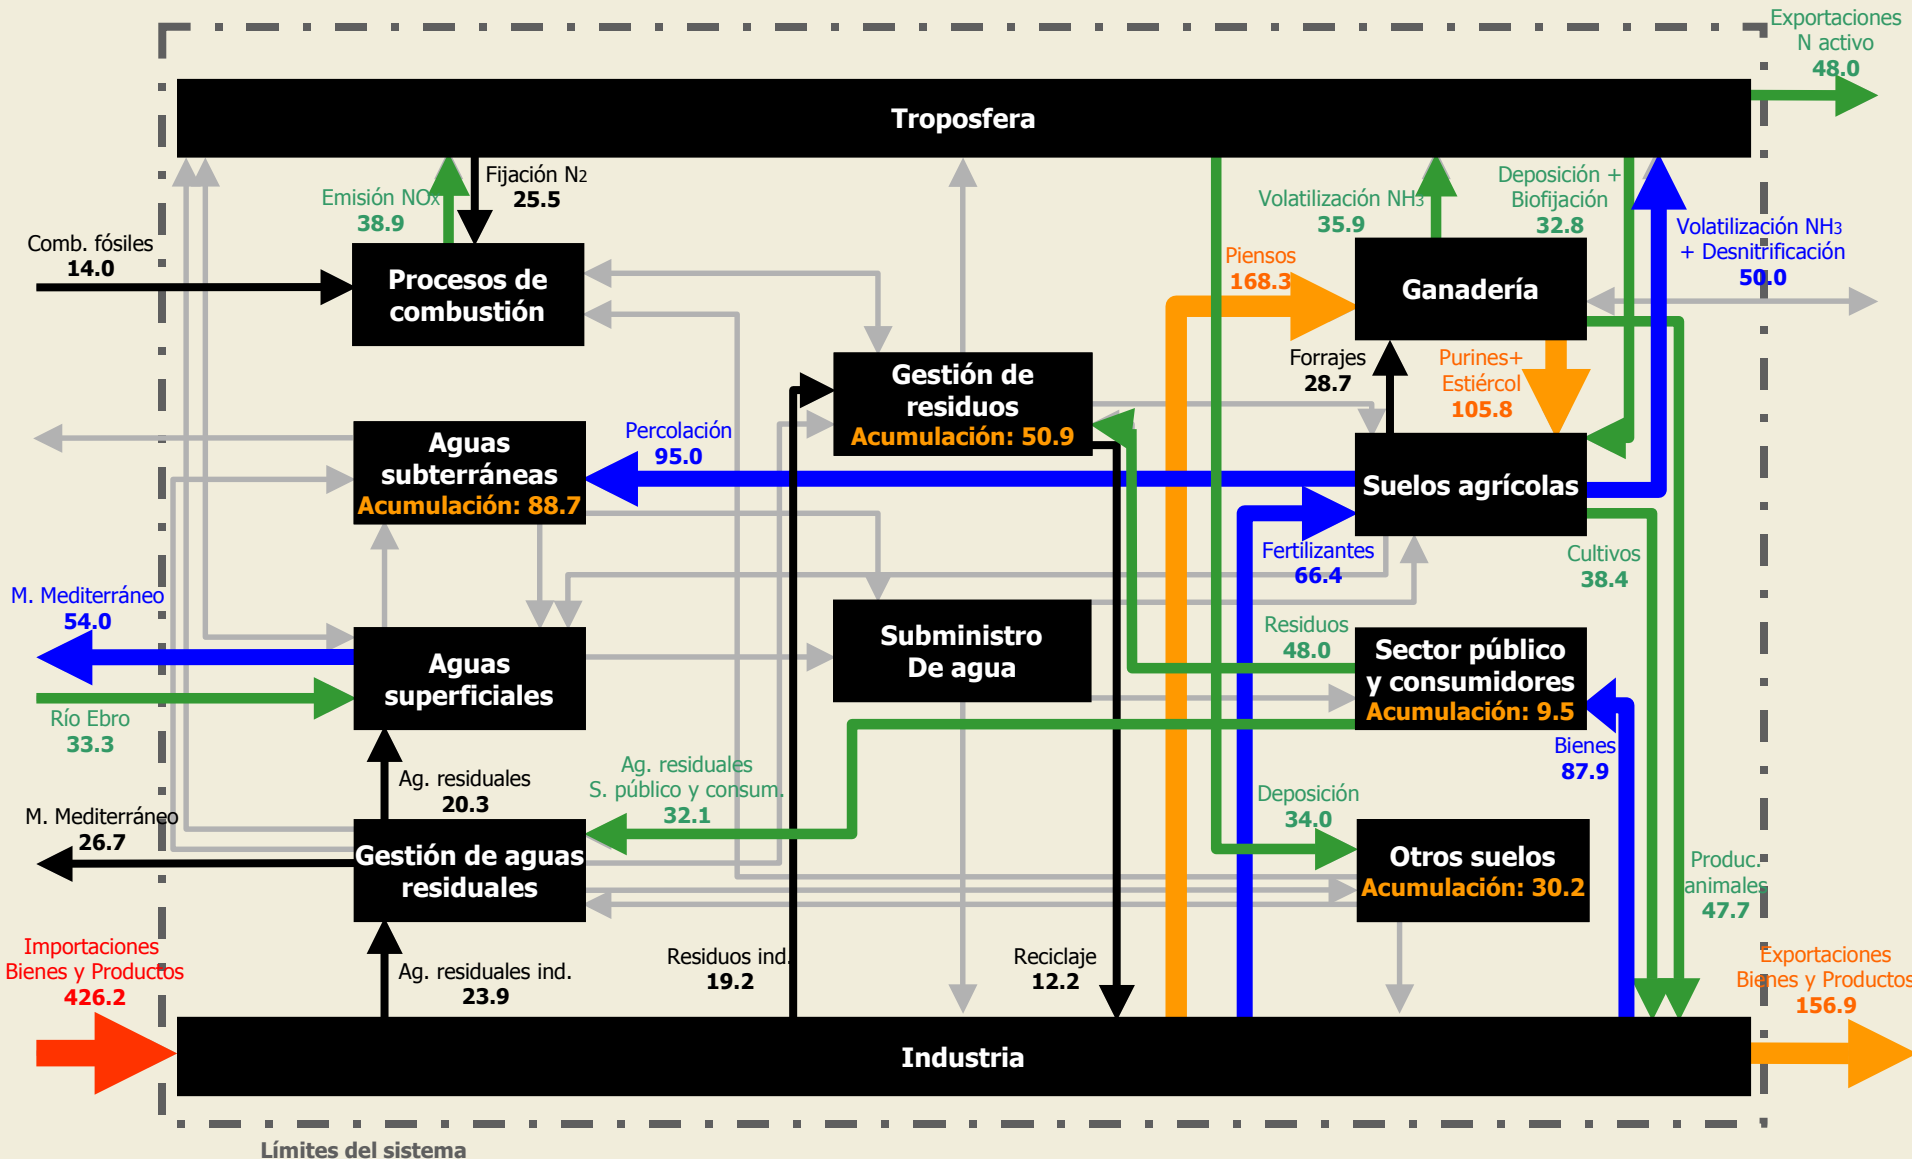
Exportaciones
N activo
48.0

Troposfera

Emisión NOx
38.9

Fijación N2
25.5

Comb. fósiles
14.0

Procesos de combustión

Volatilización NH3
35.9

Deposición + Biofijación
32.8

Volatilización NH3 + Desnitrificación
50.0

Piensos
168.3

Ganadería

Gestión de residuos
Acumulación: 50.9

Forrajes
28.7

Purines+ Estiércol
105.8

Percolación
95.0

Aguas subterráneas
Acumulación: 88.7

Suelos agrícolas

Fertilizantes
66.4

Cultivos
38.4

M. Mediterráneo
54.0

Aguas superficiales

Subministro De agua

Residuos
48.0

Sector público y consumidores
Acumulación: 9.5

Río Ebro
33.3

Bienes
87.9

Ag. residuales
20.3

Ag. residuales S. público y consum.
32.1

Deposición
34.0

M. Mediterráneo
26.7

Gestión de aguas residuales

Otros suelos
Acumulación: 30.2

Produc. animales
47.7

Importaciones
Bienes y Productos
426.2

Ag. residuales ind.
23.9

Residuos ind.
19.2

Reciclaje
12.2

Exportaciones
Bienes y Productos
156.9

Industria

Límites del sistema